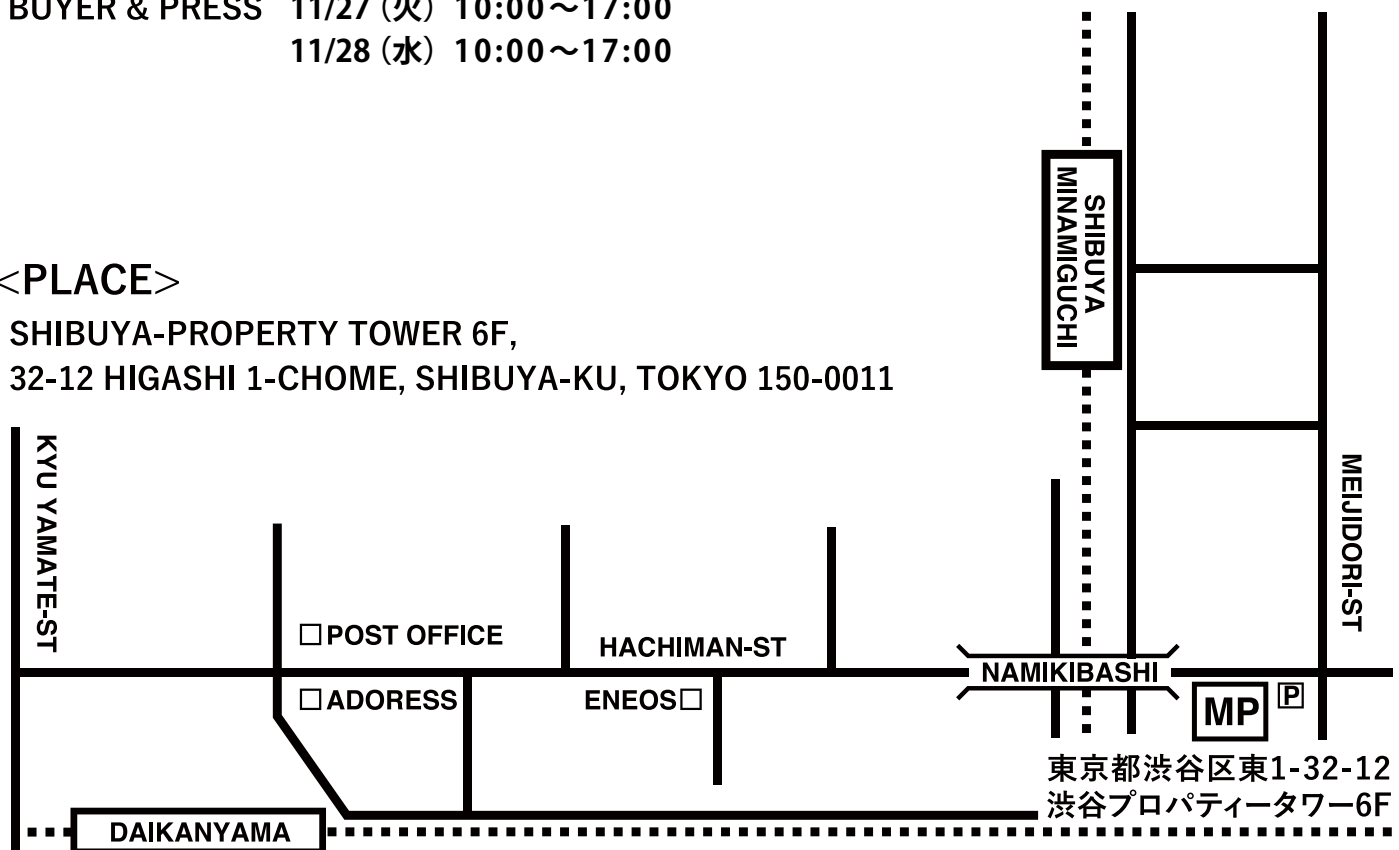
BUYER & PRESS 11/27 (火) 10:00～17:00
11/28 (水) 10:00～17:00

<PLACE>
SHIBUYA-PROPERTY TOWER 6F,
32-12 HIGASHI 1-CHOME, SHIBUYA-KU, TOKYO 150-0011

SHIBUYA MINAMIGUCHI

KYU YAMATE-ST

MEIJIDORI-ST

□POST OFFICE

HACHIMAN-ST

NAMIKIBASHI

□ADORESS

ENEOS□

MP P

東京都渋谷区東1-32-12
渋谷プロパティータワー6F

DAIKANYAMA